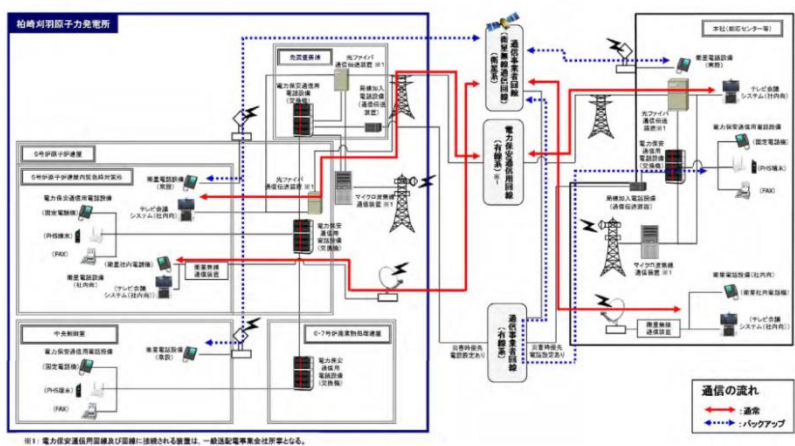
柏崎刈羽原子力発電所

免震重要棟

光ファイバ通信伝送装置 ※1

電力保安通信用電話設備(交換機)

衛星電話設備(通信伝送装置)

5号炉原子炉建屋

5号炉原子炉建屋内緊急時対策所

電力保安通信用電話設備

衛星電話設備(社内)

テレビ会議システム(社内)

(固定電話機)

(PHS端末)

(FAX)

衛星電話設備(社内)

光ファイバ通信伝送装置 ※1

電力保安通信用電話設備(交換機)

マイクロ波無線通信伝送装置 ※1

衛星無線通信装置

衛星電話設備(社内用)

テレビ会議システム(社内)

中央制御室

電力保安通信用電話設備

(固定電話機)

(PHS端末)

(FAX)

衛星電話設備(社内)

6・7号炉廃棄物処理建屋

電力保安通信用電話設備(交換機)

通信事業者回線(衛星通信回線)(衛星系)

電力保安通信用回線(有線系)※1

災害時優先電話設備先

災害時優先電話設備先

通信事業者回線(有線系)

本社(本店センター等)

衛星電話設備(固定)

光ファイバ通信伝送装置 ※1

テレビ会議システム(社内)

電力保安通信用電話設備

電力保安通信用電話設備(交換機)

(固定電話機)

(PHS端末)

(FAX)

衛星加入電話設備(通信伝送装置)

マイクロ波無線通信伝送装置 ※1

衛星電話設備(社内用)

(衛星社内電話機)

衛星無線通信装置

テレビ会議システム(社内)

通信の流れ

:通常

:バックアップ

※1：電力保安通信用回線及び回線に接続される装置は、一般送配電事業者所掌となる。